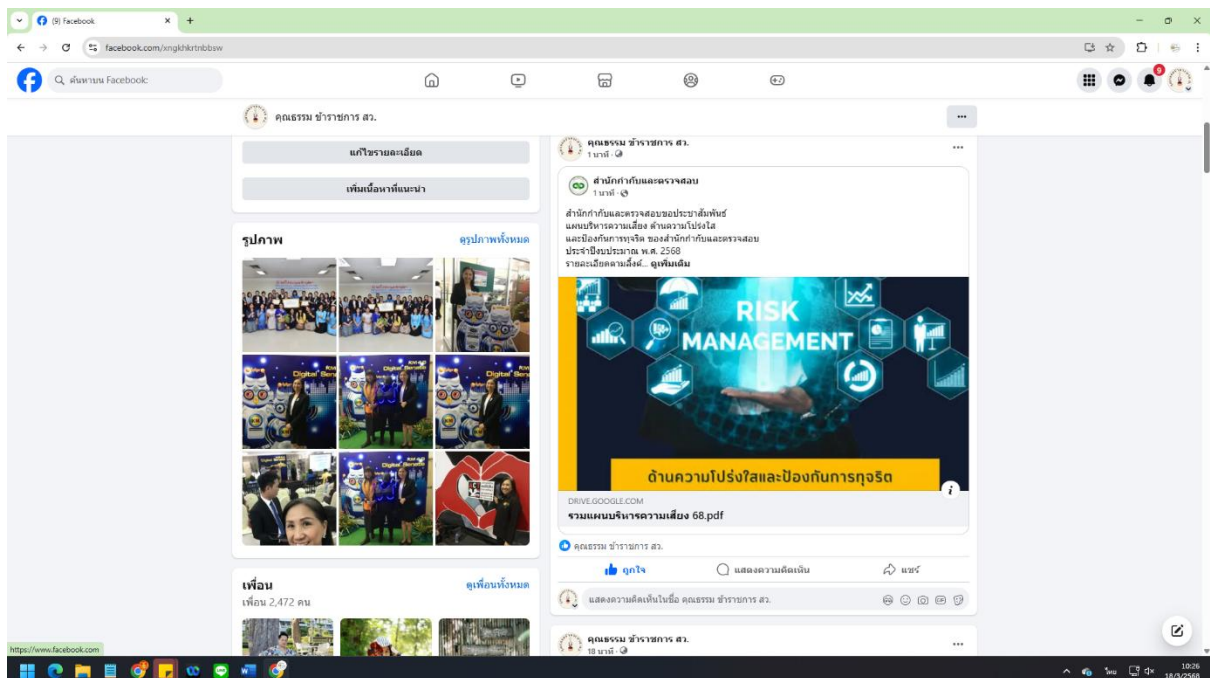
(9) Facebook

facebook.com/xngkhkrtnbbsw

ค้นหาบน Facebook

9

คุณธรรม ข้าราชการ สว.

แก้ไขรายละเอียด

เพิ่มเนื้อหาที่แนะนำ

รูปภาพ

ดูรูปภาพทั้งหมด

เพื่อน

ดูเพื่อนทั้งหมด

เพื่อน 2,472 คน

คุณธรรม ข้าราชการ สว.
1 นาที

สำนักกำกับและตรวจสอบ
1 นาที

สำนักกำกับและตรวจสอบขอประชาสัมพันธ์
แผนบริหารความเสี่ยง ด้านความโปร่งใส
และป้องกันการทุจริต ของสำนักกำกับและตรวจสอบ
ประจำปีงบประมาณ พ.ศ. 2568
รายละเอียดตามลิ้งค์... ดูเพิ่มเติม

RISK MANAGEMENT

ด้านความโปร่งใสและป้องกันการทุจริต

DRIVE.GOOGLE.COM
รวมแผนบริหารความเสี่ยง 68.pdf

คุณธรรม ข้าราชการ สว.

ถูกใจ

แสดงความคิดเห็น

แชร์

แสดงความคิดเห็นในชื่อ คุณธรรม ข้าราชการ สว.

คุณธรรม ข้าราชการ สว.
18 นาที

https://www.facebook.com

ไทย

10:26
18/3/2568